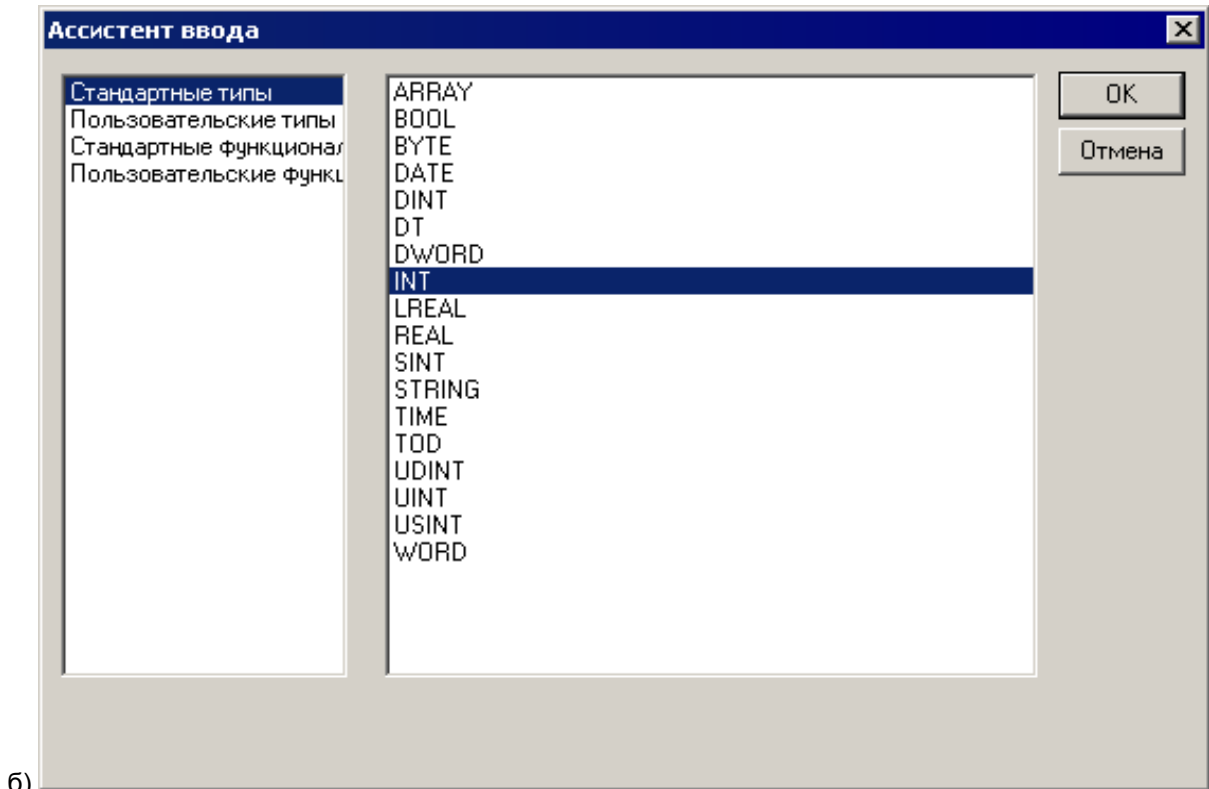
Ассистент ввода

Стандартные типы
Пользовательские типы
Стандартные функционал
Пользовательские функц

ARRAY
BOOL
BYTE
DATE
DINT
DT
DWORD
INT
LREAL
REAL
SINT
STRING
TIME
TOD
UDINT
UINT
USINT
WORD

OK
Отмена

б)